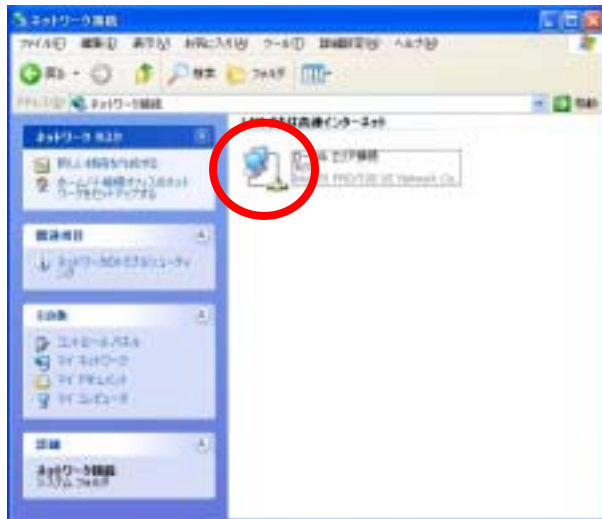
ネットワーク接続

ファイル(F) 編集(E) 表示(V) お気に入り(A) ツール(T) 詳細設定(N) ヘルプ(H)

戻る 検索 フォルダ

アドレス(D) ネットワーク接続

移動

ネットワーク タスク

新しい接続を作成する

ホーム ネットワークまたはスモール オフィス ネットワークをセットアップする

関連項目

ネットワークのトラブルシューティング

その他

コントロール パネル

マイ ネットワーク

マイ ドキュメント

マイ コンピュータ

詳細

ネットワーク接続

システム フォルダ

LAN または高速インターネット

ローカル エリア接続

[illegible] PRO/100 VE Network Co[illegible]